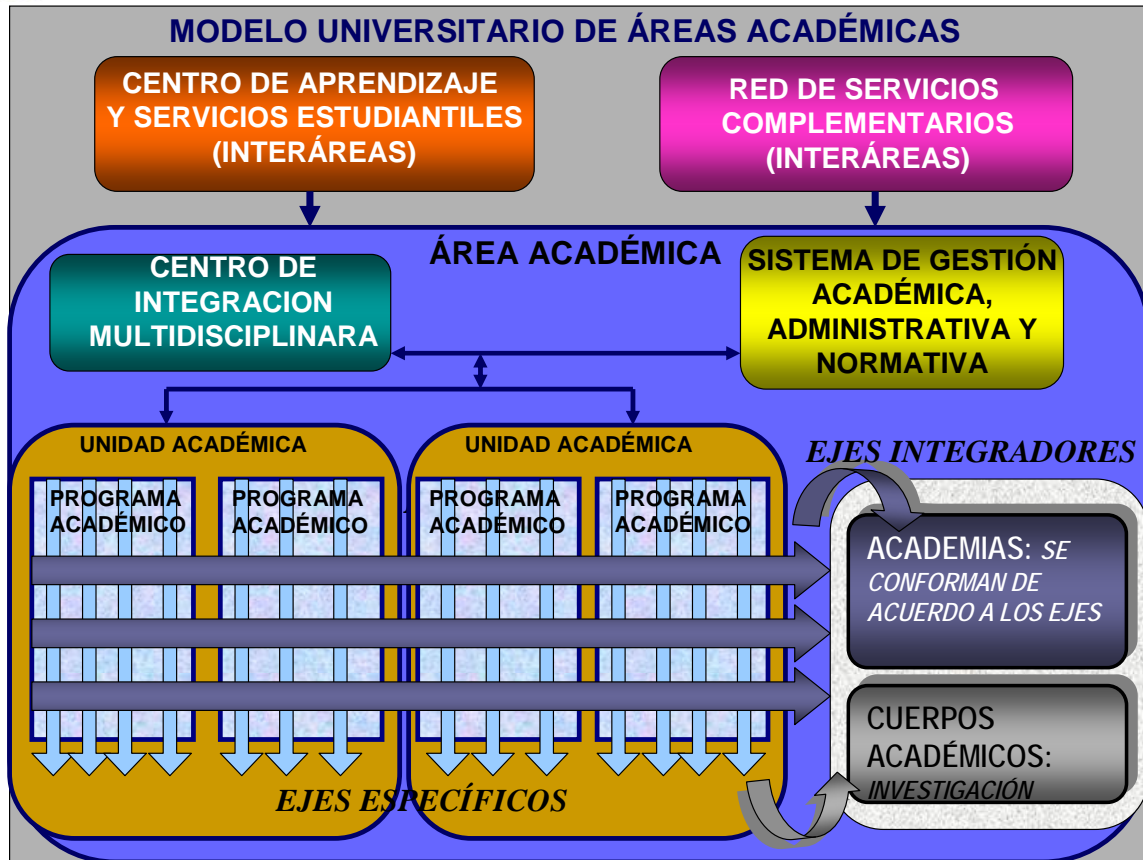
MODELO UNIVERSITARIO DE ÁREAS ACADÉMICAS

CENTRO DE APRENDIZAJE Y SERVICIOS ESTUDIANTILES (INTERÁREAS)

RED DE SERVICIOS COMPLEMENTARIOS (INTERÁREAS)

ÁREA ACADÉMICA

CENTRO DE INTEGRACION MULTIDISCIPLINARA

SISTEMA DE GESTIÓN ACADÉMICA, ADMINISTRATIVA Y NORMATIVA

UNIDAD ACADÉMICA

PROGRAMA ACADÉMICO

PROGRAMA ACADÉMICO

UNIDAD ACADÉMICA

PROGRAMA ACADÉMICO

PROGRAMA ACADÉMICO

EJES INTEGRADORES

ACADEMIAS: SE CONFORMAN DE ACUERDO A LOS EJES

CUERPOS ACADÉMICOS: INVESTIGACIÓN

EJES ESPECÍFICOS